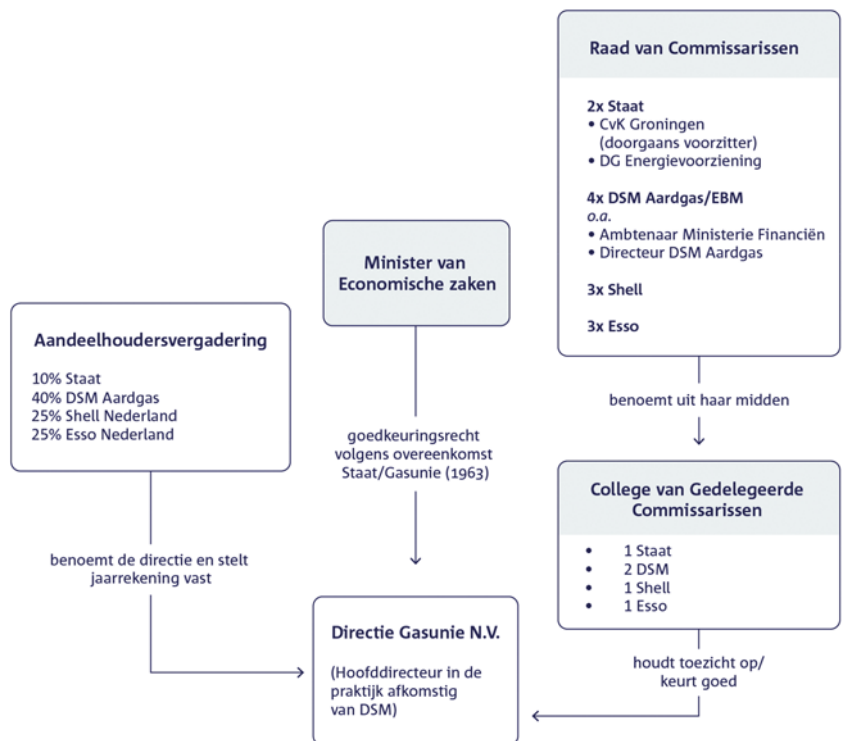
Raad van Commissarissen

2x Staat
• CvK Groningen (doorgaans voorzitter)
• DG Energievoorziening

4x DSM Aardgas/EBM
o.a.
• Ambtenaar Ministerie Financiën
• Directeur DSM Aardgas

3x Shell

3x Esso

Minister van Economische zaken

Aandeelhoudersvergadering

10% Staat
40% DSM Aardgas
25% Shell Nederland
25% Esso Nederland

benoemt uit haar midden

goedkeuringsrecht volgens overeenkomst Staat/Gasunie (1963)

College van Gedelegeerde Commissarissen

• 1 Staat
• 2 DSM
• 1 Shell
• 1 Esso

benoemt de directie en stelt jaarrekening vast

Directie Gasunie N.V.

(Hoofddirecteur in de praktijk afkomstig van DSM)

houdt toezicht op/ keurt goed